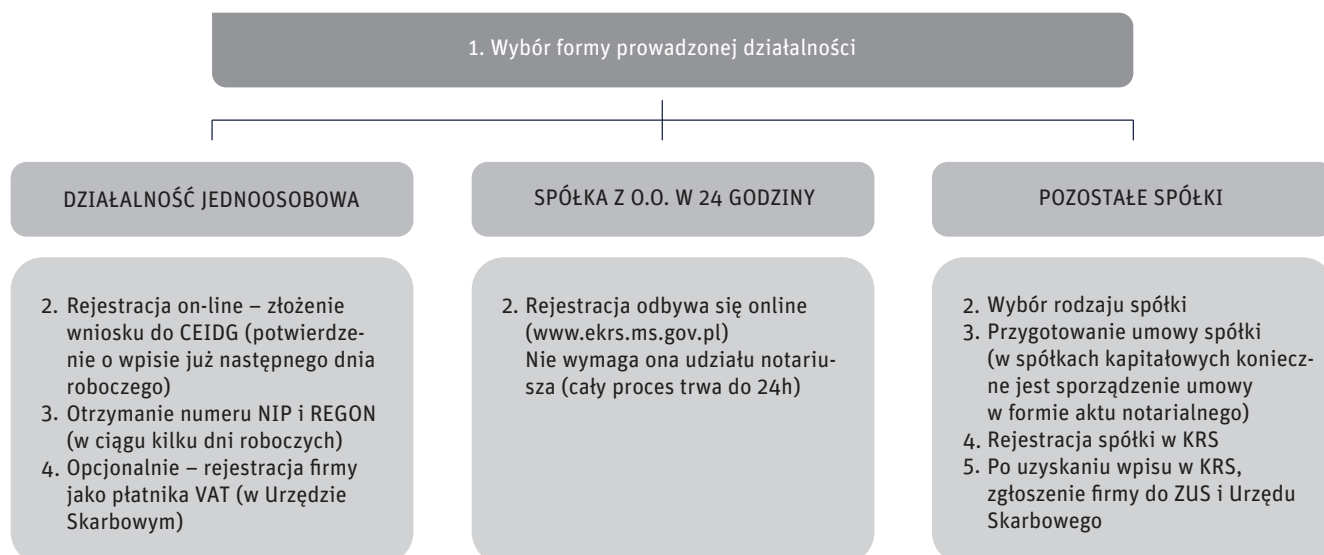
1. Wybór formy prowadzonej działalności

DZIAŁALNOŚĆ JEDNOOSOBOWA

2. Rejestracja on-line – złożenie wniosku do CEIDG (potwierdzenie o wpisie już następnego dnia roboczego)
3. Otrzymanie numeru NIP i REGON (w ciągu kilku dni roboczych)
4. Opcjonalnie – rejestracja firmy jako płatnika VAT (w Urzędzie Skarbowym)

SPÓŁKA Z O.O. W 24 GODZINY

2. Rejestracja odbywa się online (www.ekrs.ms.gov.pl) Nie wymaga ona udziału notariusza (cały proces trwa do 24h)

POZOSTAŁE SPÓŁKI

2. Wybór rodzaju spółki
3. Przygotowanie umowy spółki (w spółkach kapitałowych konieczne jest sporządzenie umowy w formie aktu notarialnego)
4. Rejestracja spółki w KRS
5. Po uzyskaniu wpisu w KRS, zgłoszenie firmy do ZUS i Urzędu Skarbowego